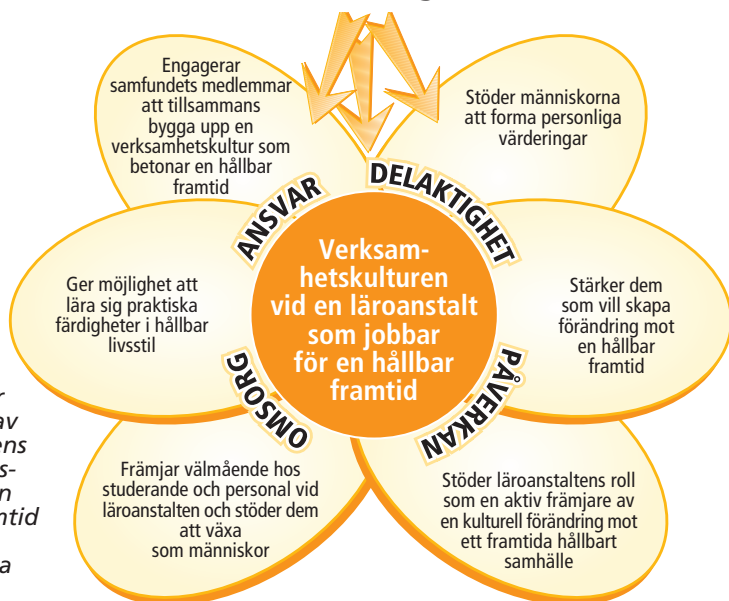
Engagerar samfundets medlemmar att tillsammans bygga upp en verksamhetskultur som betonar en hållbar framtid

Stöder människorna att forma personliga värderingar

ANSVAR

DELAKTIGHET

Verksamhetskulturen vid en läroanstalt som jobbar för en hållbar framtid

Ger möjlighet att lära sig praktiska färdigheter i hållbar livsstil

Stärker dem som vill skapa förändring mot en hållbar framtid

OMSORG

PÅVERKAN

Främjar välmående hos studerande och personal vid läroanstalten och stöder dem att växa som människor

Stöder läroanstaltens roll som en aktiv främjare av en kulturell förändring mot ett framtida hållbart samhälle

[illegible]r
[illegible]av
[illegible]ens
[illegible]s-
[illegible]n
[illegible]mtid
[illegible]a